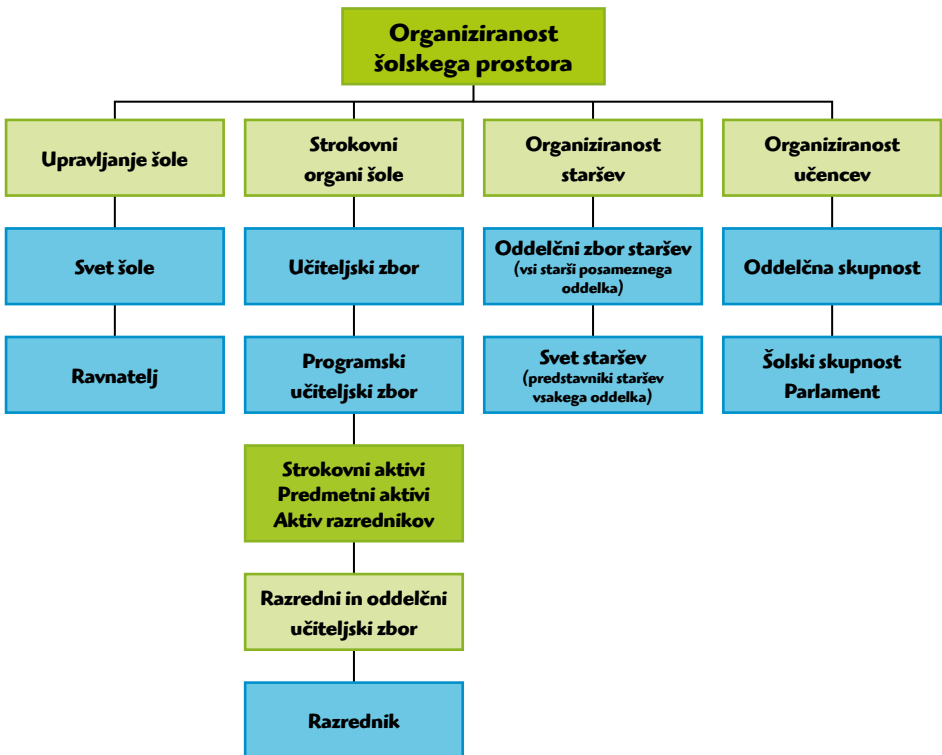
Organiziranost šolskega prostora

Upravljanje šole

Svet šole

Ravnatelj

Strokovni organi šole

Učiteljski zbor

Programski učiteljski zbor

Strokovni aktivi
Predmetni aktivi
Aktiv razrednikov

Razredni in oddelčni učiteljski zbor

Razrednik

Organiziranost staršev

Oddelčni zbor staršev (vsi starši posameznega oddelka)

Svet staršev (predstavniki staršev vsakega oddelka)

Organiziranost učencev

Oddelčna skupnost

Šolski skupnost
Parlament